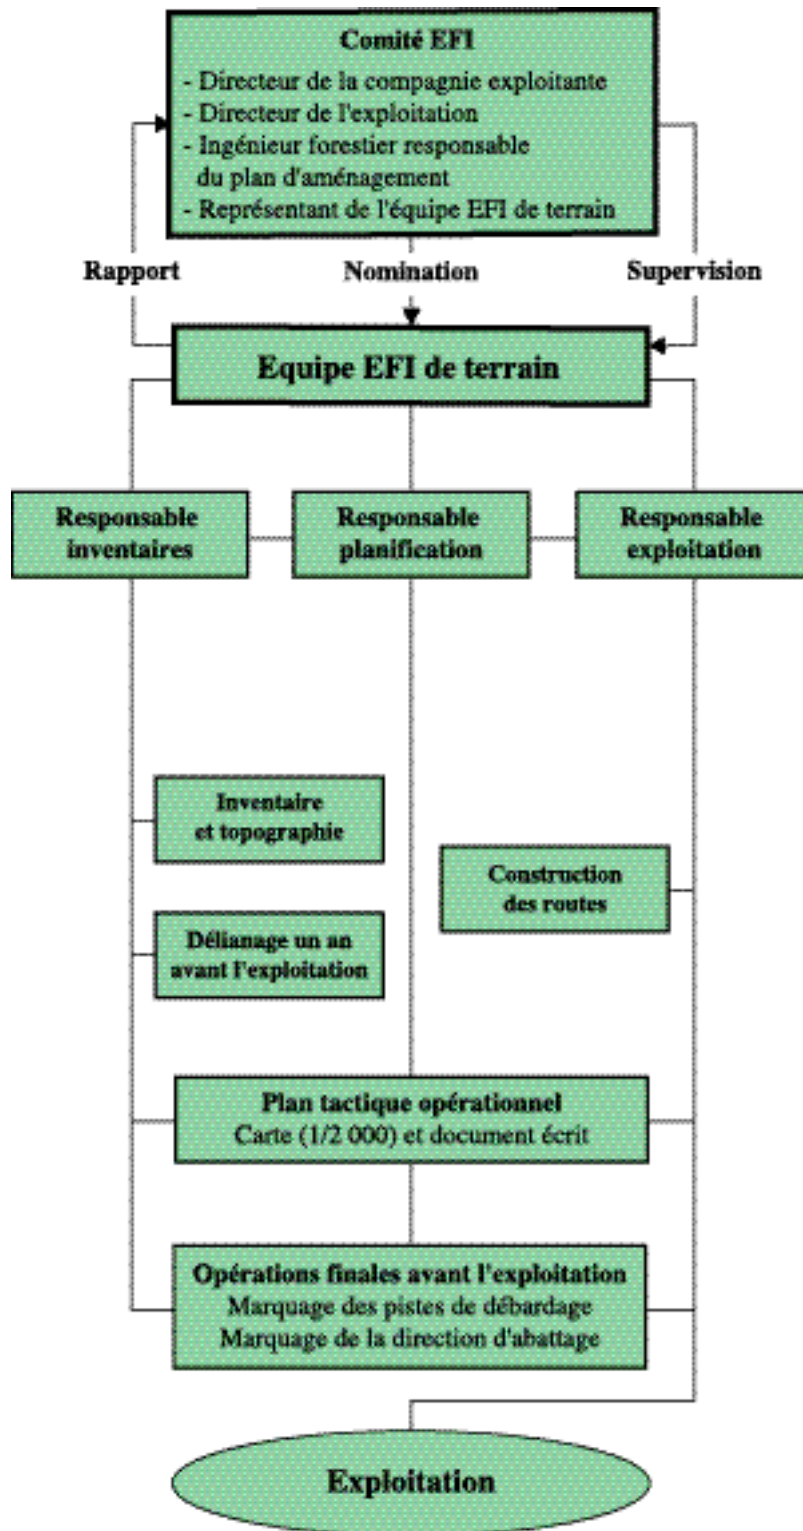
Comité EFI
- Directeur de la compagnie exploitante
- Directeur de l'exploitation
- Ingénieur forestier responsable du plan d'aménagement
- Représentant de l'équipe EFI de terrain

Rapport

Nomination

Supervision

Equipe EFI de terrain

Responsable inventaires

Responsable planification

Responsable exploitation

Inventaire et topographie

Délianage un an avant l'exploitation

Construction des routes

Plan tactique opérationnel
Carte (1/2 000) et document écrit

Opérations finales avant l'exploitation
Marquage des pistes de débardage
Marquage de la direction d'abattage

Exploitation